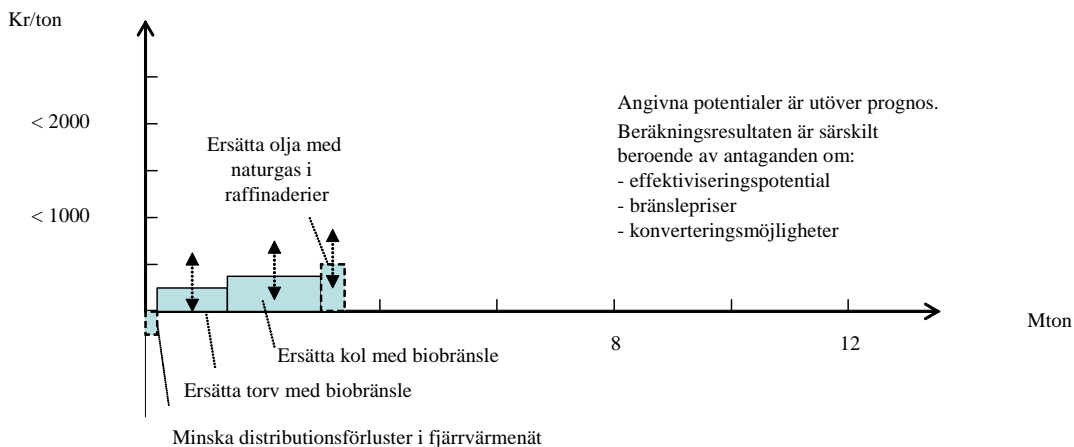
Kr/ton

< 2000

< 1000

Ersätta olja med naturgas i raffinaderier

Angivna potentialer är utöver prognos.
Beräkningsresultaten är särskilt beroende av antaganden om:
- effektiviseringspotential
- bränslepriser
- konverteringsmöjligheter

Mton

8

12

Ersätta kol med biobränsle

Ersätta torv med biobränsle

Minska distributionsförluster i fjärrvärmenät